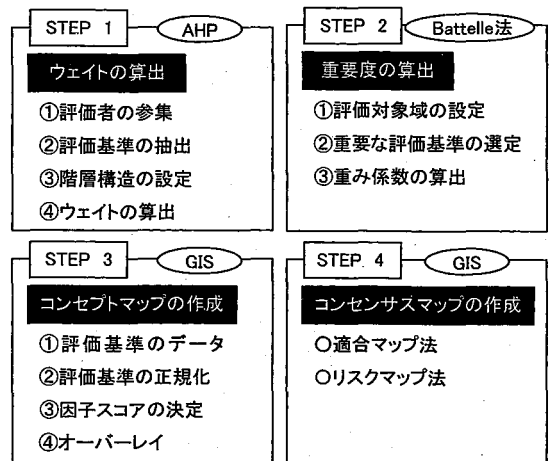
STEP 1 AHP

ウェイトの算出

①評価者の参集
②評価基準の抽出
③階層構造の設定
④ウェイトの算出

STEP 2 Battelle法

重要度の算出

①評価対象域の設定
②重要な評価基準の選定
③重み係数の算出

STEP 3 GIS

コンセプトマップの作成

①評価基準のデータ
②評価基準の正規化
③因子スコアの決定
④オーバーレイ

STEP 4 GIS

コンセンサスマップの作成

○適合マップ法
○リスクマップ法